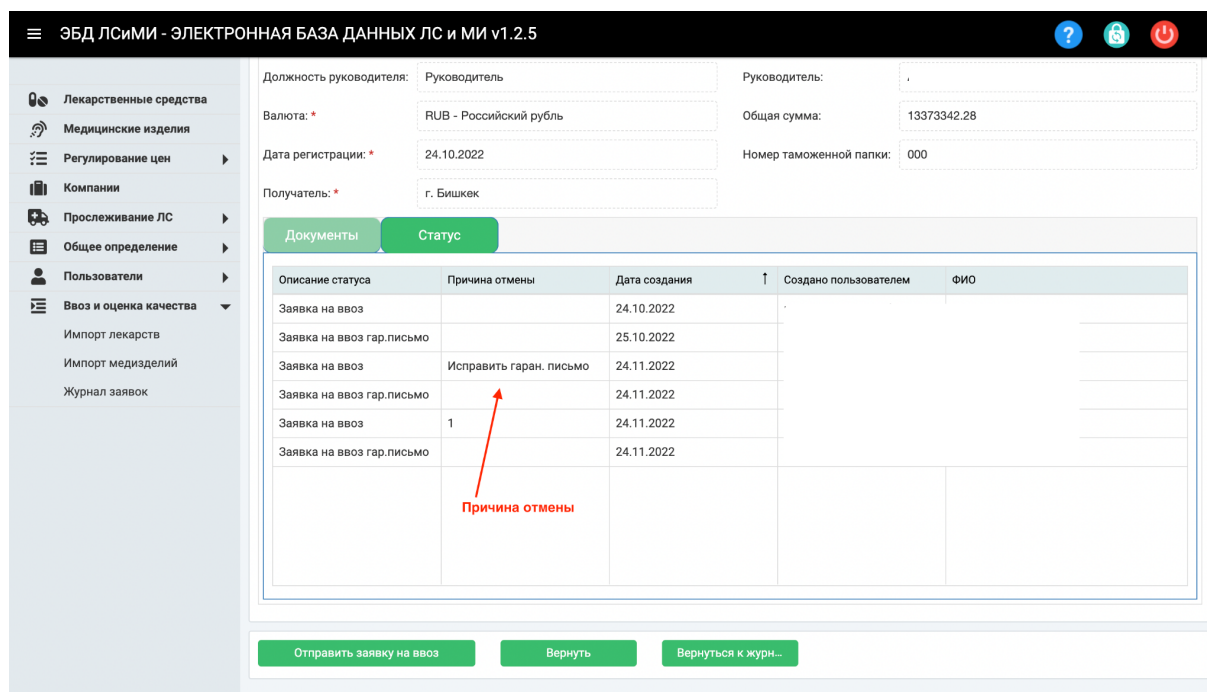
ЭБД ЛСиМИ - ЭЛЕКТРОННАЯ БАЗА ДАННЫХ ЛС и МИ v1.2.5

Лекарственные средства
Медицинские изделия
Регулирование цен
Компании
Прослеживание ЛС
Общее определение
Пользователи
Ввоз и оценка качества
Импорт лекарств
Импорт медизделий
Журнал заявок

Должность руководителя: Руководитель
Руководитель:
Валюта: * RUB - Российский рубль
Общая сумма: 13373342.28
Дата регистрации: * 24.10.2022
Номер таможенной папки: 000
Получатель: * г. Бишкек

Документы Статус

| Описание статуса | Причина отмены | Дата создания | Создано пользователем | ФИО |
|---|---|---|---|---|
| Заявка на ввоз | | 24.10.2022 | | |
| Заявка на ввоз гар.письмо | | 25.10.2022 | | |
| Заявка на ввоз | Исправить гаран. письмо | 24.11.2022 | | |
| Заявка на ввоз гар.письмо | | 24.11.2022 | | |
| Заявка на ввоз | 1 | 24.11.2022 | | |
| Заявка на ввоз гар.письмо | | 24.11.2022 | | |

Причина отмены

Отправить заявку на ввоз
Вернуть
Вернуться к журн...